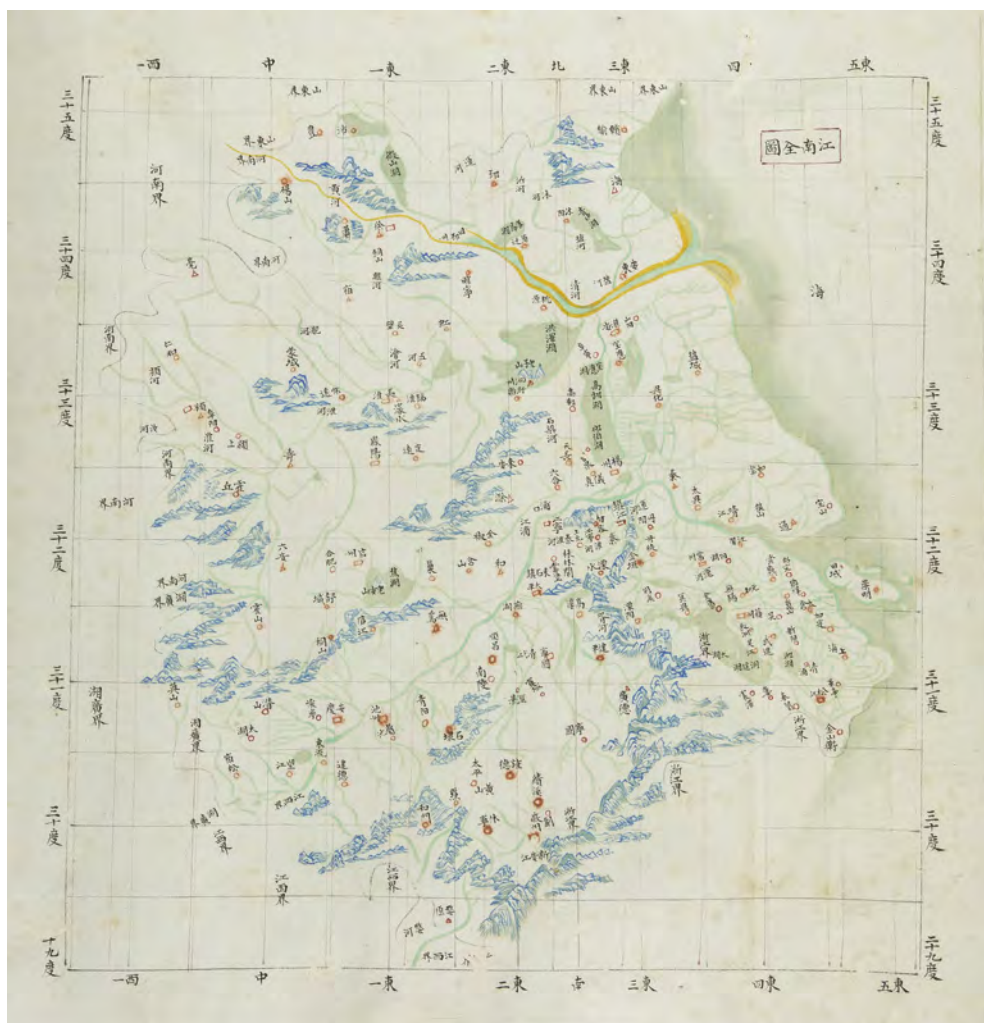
西一 中 東一 東二 北 東三 四 東五

三十五度 三十四度 三十三度 三十二度 三十一度 三十度 二十九度

三十五度 三十四度 三十三度 三十二度 三十一度 三十度 二十九度

江南全圖

海

河南界

河南界

湖廣界

江西界

浙江界

西一 中 東一 東二 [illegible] 東三 四東 五東